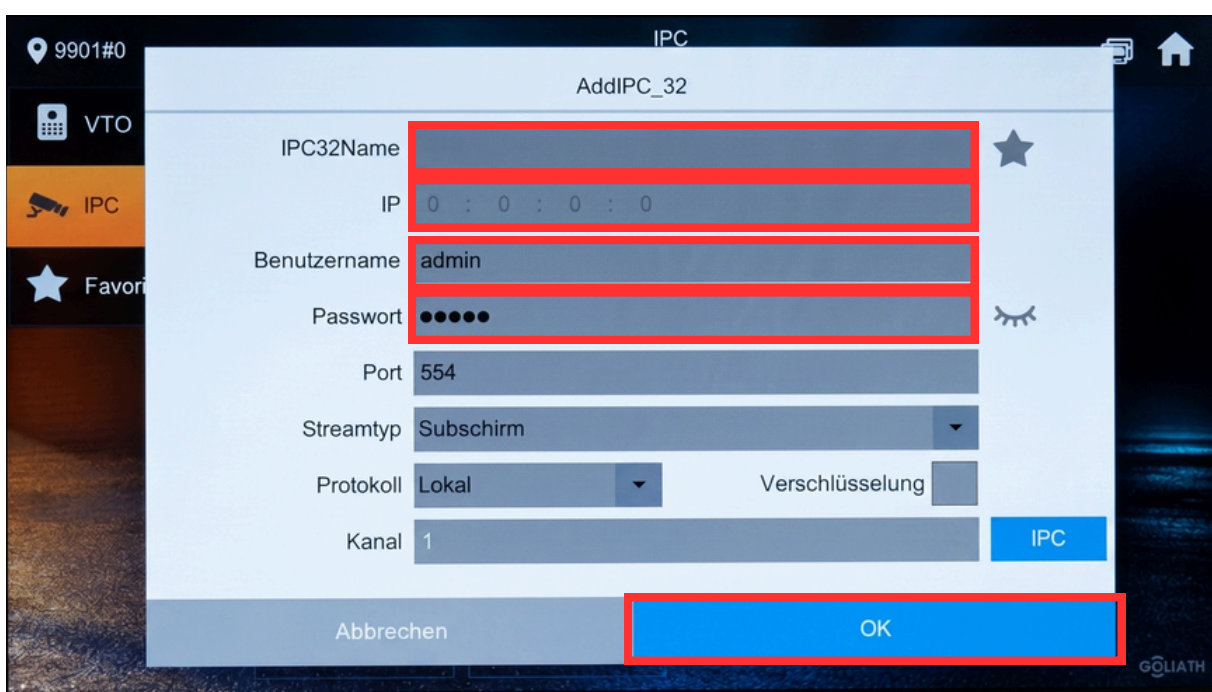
9901#0

IPC

VTO

IPC

Favori

AddIPC_32

IPC32Name

IP 0 : 0 : 0 : 0

Benutzername admin

Passwort ●●●●●

Port 554

Streamtyp Subschirm

Protokoll Lokal

Verschlüsselung

Kanal 1

IPC

Abbrechen

OK

GOLIATH